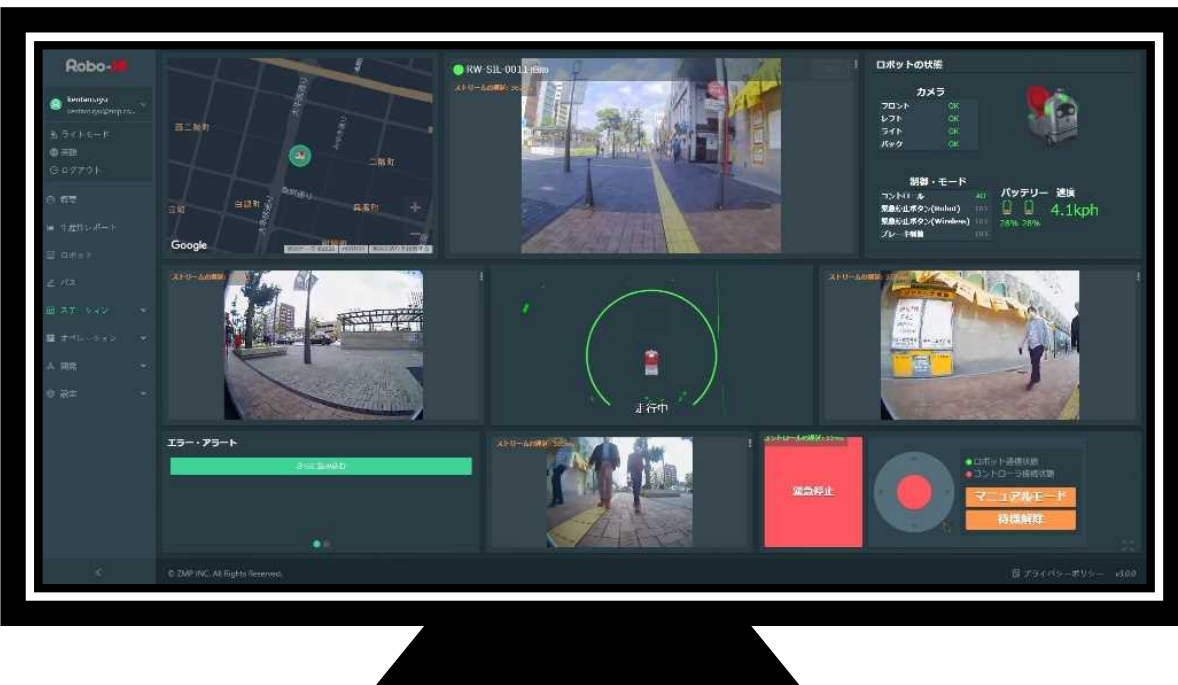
Robo-HI

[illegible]
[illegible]

ライトモード
英語
ログアウト

概要
生産性レポート
ロボット
パス
ステーション
オペレーション
開発
設定

<

西二番町
二番町
高松町
Google

RW-S1L-0011
ストリームの遅延: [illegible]

ロボットの状態
カメラ
| | |
|---|---|
| フロント | OK |
| レフト | OK |
| ライト | OK |
| バック | OK |

制御・モード
| | |
|---|---|
| コントロール | AU |
| 緊急停止ボタン(Robot) | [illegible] |
| 緊急停止ボタン(Wireless) | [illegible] |
| ブレーキ解除 | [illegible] |

バッテリー 速度
28% 28%
4.1kph

ストリームの遅延: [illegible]
走行中
ストリームの遅延: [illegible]

エラー・アラート
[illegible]

ストリームの遅延: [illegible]
ストリームの遅延: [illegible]

緊急停止
ロボット通信状態
コントローラ接続状態
マニュアルモード
待機解除

© ZMP INC. All Rights Reserved.
プライバシーポリシー v3.0.0